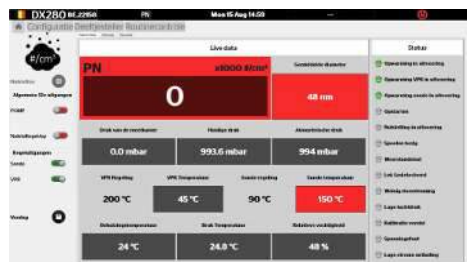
DX280 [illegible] PN Mon 15 Aug 14:50

Configuratie Deeltjesteller Roetmeetcentrale

#/cm³

Live data

Status

PN x1000 #/cm³

0

Gemiddelde diameter

48 nm

Druk van de meetkamer

0.0 mbar

Huidige druk

993.6 mbar

Atmosferische druk

994 mbar

VPR Regeling

200 °C

VPR Temperatuur

45 °C

Sonde regeling

90 °C

Sonde temperatuur

150 °C

Behuizingtemperatuur

24 °C

Druk Temperatuur

24.0 °C

Relatieve vochtigheid

48 %

Opwarming in uitvoering

Opwarming VPR in uitvoering

Opwarming sonde in uitvoering

Opwarmen

Nulstelling in uitvoering

Spoelen bezig

Meetstandmod

Lek lustdetectie

Weinig doorstroming

Lage luchtdruk

Kalibratie vereist

Spanningsfout

Lage stroom nulleiding

Metingen

Algemeen Sie afgangen

Nulstelling

Sonde

VPR

Voeding